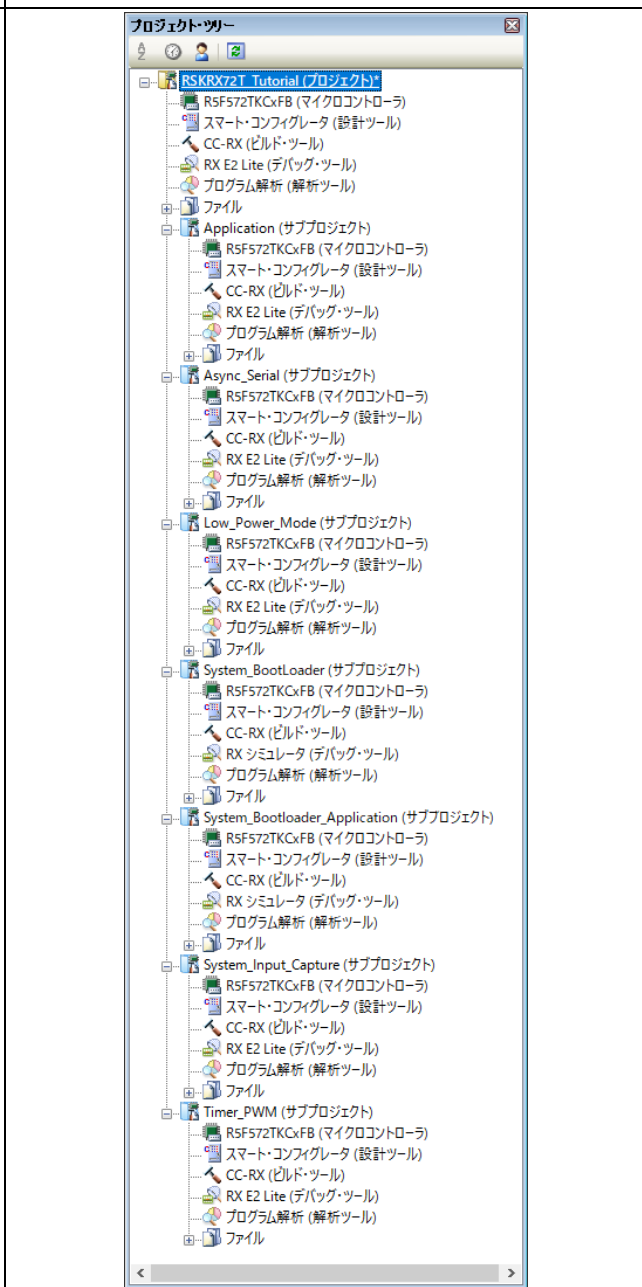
プロジェクト・ツリー

RSKRX72T_Tutorial (プロジェクト)*
R5F572TKCxFB (マイクロコントローラ)
スマート・コンフィグレータ (設計ツール)
CC-RX (ビルド・ツール)
RX E2 Lite (デバッグ・ツール)
プログラム解析 (解析ツール)
ファイル
Application (サブプロジェクト)
R5F572TKCxFB (マイクロコントローラ)
スマート・コンフィグレータ (設計ツール)
CC-RX (ビルド・ツール)
RX E2 Lite (デバッグ・ツール)
プログラム解析 (解析ツール)
ファイル
Async_Serial (サブプロジェクト)
R5F572TKCxFB (マイクロコントローラ)
スマート・コンフィグレータ (設計ツール)
CC-RX (ビルド・ツール)
RX E2 Lite (デバッグ・ツール)
プログラム解析 (解析ツール)
ファイル
Low_Power_Mode (サブプロジェクト)
R5F572TKCxFB (マイクロコントローラ)
スマート・コンフィグレータ (設計ツール)
CC-RX (ビルド・ツール)
RX E2 Lite (デバッグ・ツール)
プログラム解析 (解析ツール)
ファイル
System_BootLoader (サブプロジェクト)
R5F572TKCxFB (マイクロコントローラ)
スマート・コンフィグレータ (設計ツール)
CC-RX (ビルド・ツール)
RX シミュレータ (デバッグ・ツール)
プログラム解析 (解析ツール)
ファイル
System_Bootloader_Application (サブプロジェクト)
R5F572TKCxFB (マイクロコントローラ)
スマート・コンフィグレータ (設計ツール)
CC-RX (ビルド・ツール)
RX シミュレータ (デバッグ・ツール)
プログラム解析 (解析ツール)
ファイル
System_Input_Capture (サブプロジェクト)
R5F572TKCxFB (マイクロコントローラ)
スマート・コンフィグレータ (設計ツール)
CC-RX (ビルド・ツール)
RX E2 Lite (デバッグ・ツール)
プログラム解析 (解析ツール)
ファイル
Timer_PWM (サブプロジェクト)
R5F572TKCxFB (マイクロコントローラ)
スマート・コンフィグレータ (設計ツール)
CC-RX (ビルド・ツール)
RX E2 Lite (デバッグ・ツール)
プログラム解析 (解析ツール)
ファイル